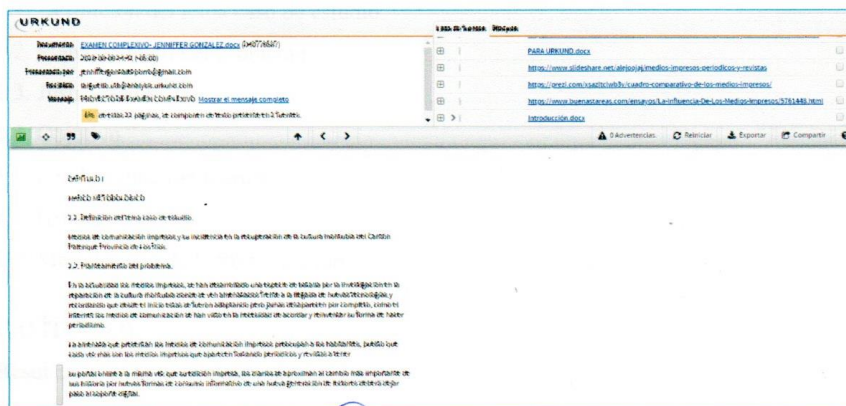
URKUND

Documento: EXAMEN COMPLEXIVO- JENNIFFER GONZALEZ.docx (D49776887)
Presentado: 2019-03-06 14:42 (-05:00)
Presentado por: jenniffer.gonzalez.bomb@gmail.com
Recibido: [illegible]@analysis.urkund.com
Mensaje: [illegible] Mostrar el mensaje completo
6% de estas 22 páginas, se componen de texto presente en 5 fuentes.

Lista de fuentes Bloques
PARA URKUND.docx
https://www.slideshare.net/alejoojaj/medios-impresos-periodicos-y-revistas
https://prezi.com/xsazitcwb3v/cuadro-comparativo-de-los-medios-impresos/
https://www.buenastareas.com/ensayos/La-Influencia-De-Los-Medios-Impresos/5761448.html
Introducción.docx

0 Advertencias Reiniciar Exportar Compartir

CAPÍTULO I
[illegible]
1.1. Definición del tema caso de estudio.
Medios de comunicación impresos y su incidencia en la recuperación de la cultura montubia del Cantón Palenque Provincia de Los Ríos.
1.2. Planteamiento del problema.
En la actualidad los medios impresos, se han desarrollado una especie de batalla por la investigación en la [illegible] de la cultura montubia donde se ven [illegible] frente a la llegada de nuevas tecnologías, y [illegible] que desde el inicio total se fueron adaptando pero jamás desaparecen por completo, como es internet los medios de comunicación se han visto en la necesidad de acoplar y reinventar su forma de hacer periodismo.
La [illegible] que presentan los medios de comunicación impresos preocupan a los habitantes, puesto que cada vez más son los medios impresos que aparecen fusionando periódicos y revistas a tener
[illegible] a la misma vez que surgió la prensa, los diarios se aproximan al cambio más importante de sus historia por nuevas formas de consumo informativo de una nueva generación de lectores de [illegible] papel al soporte digital.